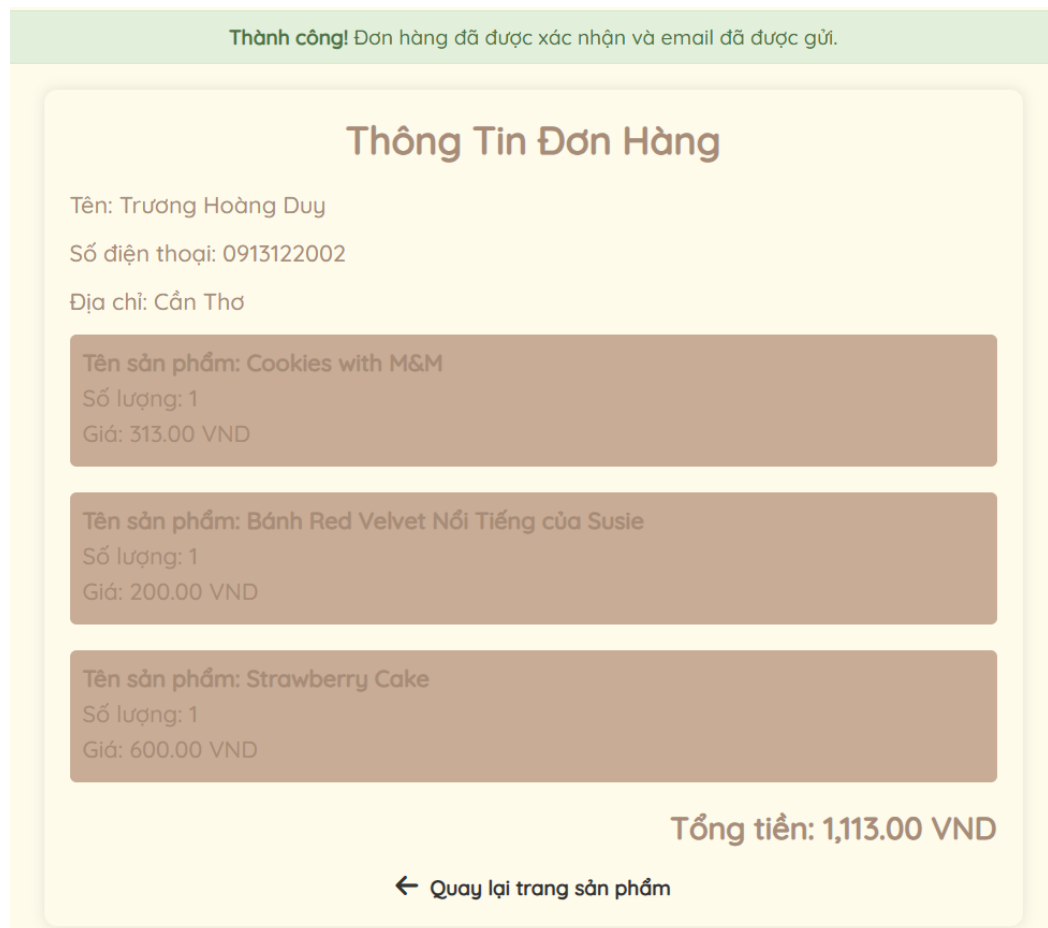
**Thành công!** Đơn hàng đã được xác nhận và email đã được gửi.

Thông Tin Đơn Hàng

Tên: Trương Hoàng Duy

Số điện thoại: 0913122002

Địa chỉ: Cần Thơ

Tên sản phẩm: Cookies with M&M
Số lượng: 1
Giá: 313.00 VND

Tên sản phẩm: Bánh Red Velvet Nổi Tiếng của Susie
Số lượng: 1
Giá: 200.00 VND

Tên sản phẩm: Strawberry Cake
Số lượng: 1
Giá: 600.00 VND

Tổng tiền: 1,113.00 VND

← Quay lại trang sản phẩm